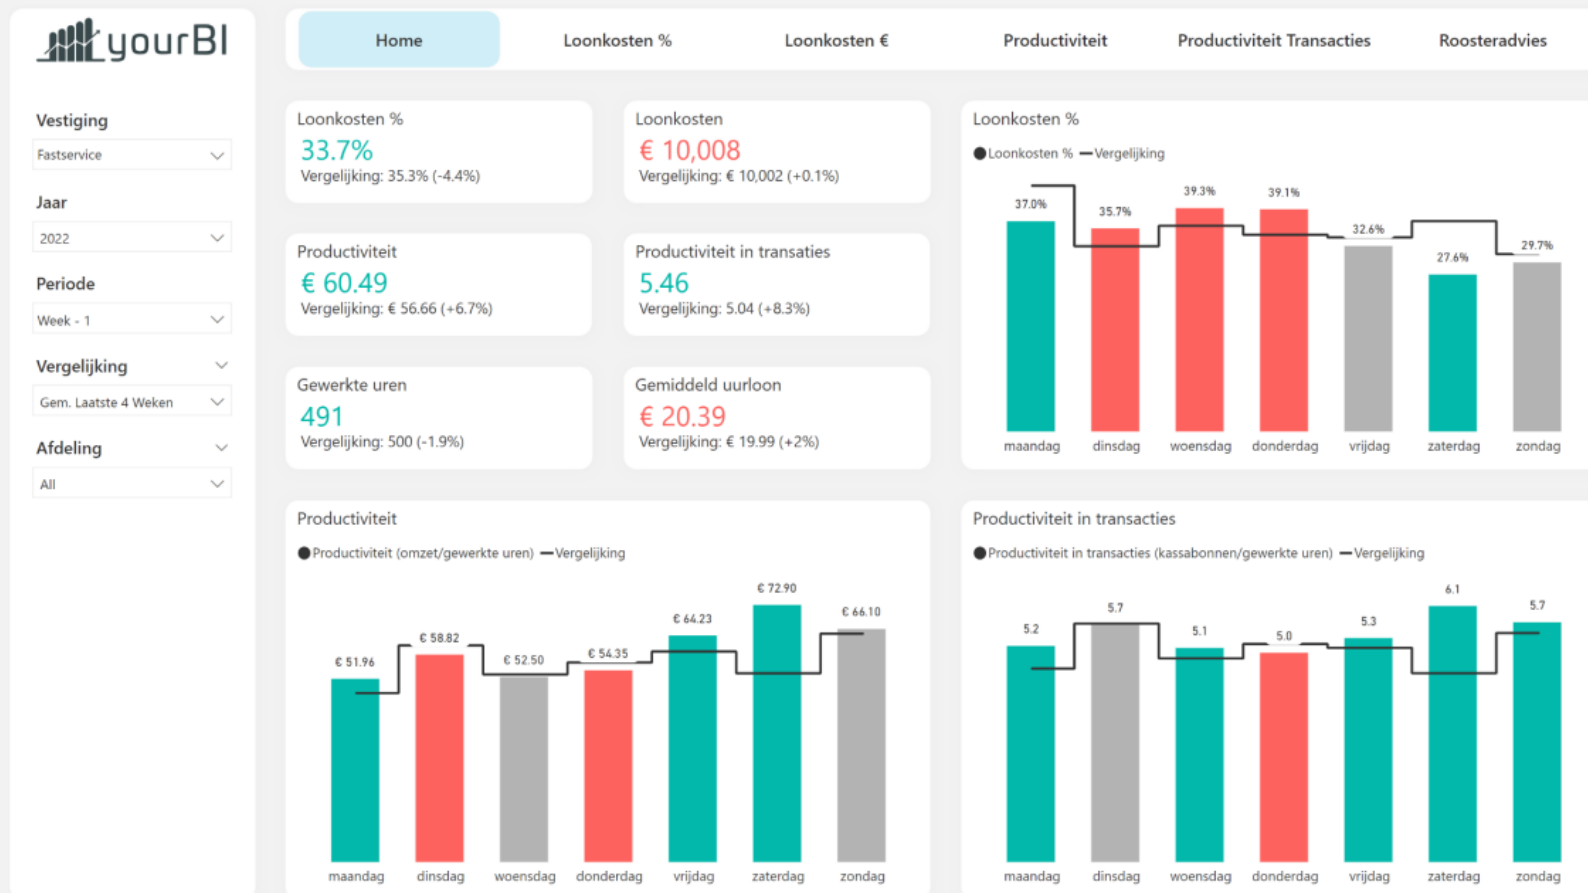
yourBI

Vestiging
Fastservice

Jaar
2022

Periode
Week - 1

Vergelijking
Gem. Laatste 4 Weken

Afdeling
All

Home | Loonkosten % | Loonkosten € | Productiviteit | Productiviteit Transacties | Roosteradvies

Loonkosten %
33.7%
Vergelijking: 35.3% (-4.4%)

Loonkosten
€ 10,008
Vergelijking: € 10,002 (+0.1%)

Productiviteit
€ 60.49
Vergelijking: € 56.66 (+6.7%)

Productiviteit in transaties
5.46
Vergelijking: 5.04 (+8.3%)

Gewerkte uren
491
Vergelijking: 500 (-1.9%)

Gemiddeld uurloon
€ 20.39
Vergelijking: € 19.99 (+2%)

Loonkosten %
Loonkosten % Vergelijking
37.0% 35.7% 39.3% 39.1% 32.6% 27.6% 29.7%
maandag dinsdag woensdag donderdag vrijdag zaterdag zondag

Productiviteit
Productiviteit (omzet/gewerkte uren) Vergelijking
€ 51.96 € 58.82 € 52.50 € 54.35 € 64.23 € 72.90 € 66.10
maandag dinsdag woensdag donderdag vrijdag zaterdag zondag

Productiviteit in transacties
Productiviteit in transacties (kassabonnen/gewerkte uren) Vergelijking
5.2 5.7 5.1 5.0 5.3 6.1 5.7
maandag dinsdag woensdag donderdag vrijdag zaterdag zondag